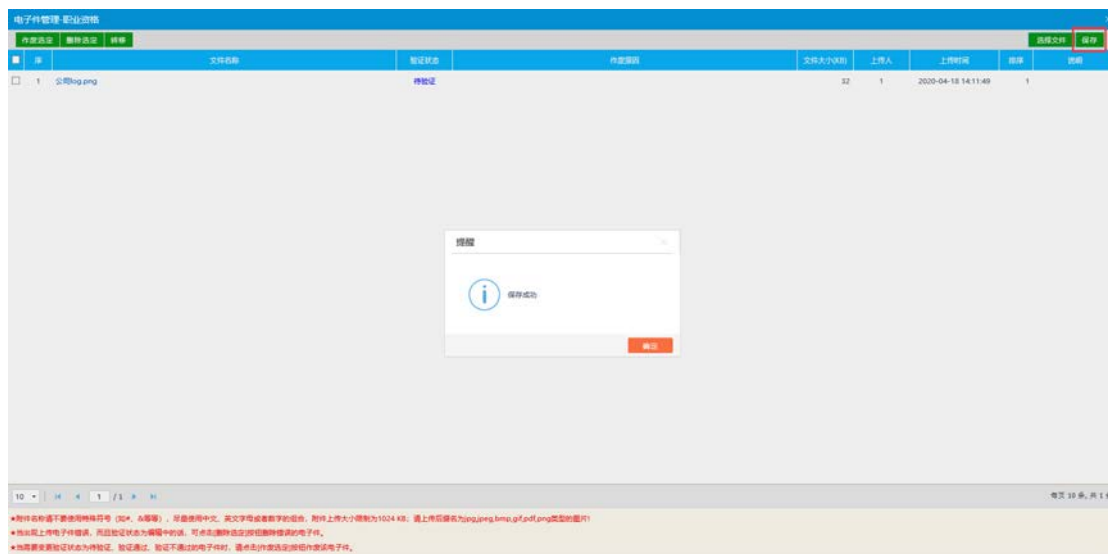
电子件管理-职业资格

作废选定 删除选定 修移

选择文件 保存

| 序 | 文件名称 | 验证状态 | 作废原因 | 文件大小(KB) | 上传人 | 上传时间 | 排序 | 说明 |
|---|---|---|---|---|---|---|---|---|
| 1 | 公司log.png | 待验证 | | 32 | 1 | 2020-04-18 14:11:49 | 1 | |

提醒

保存成功

确定

10 1 /1

每页 10 条, 共 1 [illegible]

●附件名称请不要使用特殊符号（如#、&等等），尽量使用中文、英文字母或者数字的组合。附件上传大小限制为1024 KB；请上传后缀名为jpg,jpeg,bmp,gif,pdf,png类型的图片!
●当发现上传电子件错误，而且验证状态为编辑中的话，可点击[删除选定]按钮删除错误的电子件。
●当需要更新验证状态为待验证、验证通过、验证不通过的电子件时，请点击[作废选定]按钮作废该电子件。